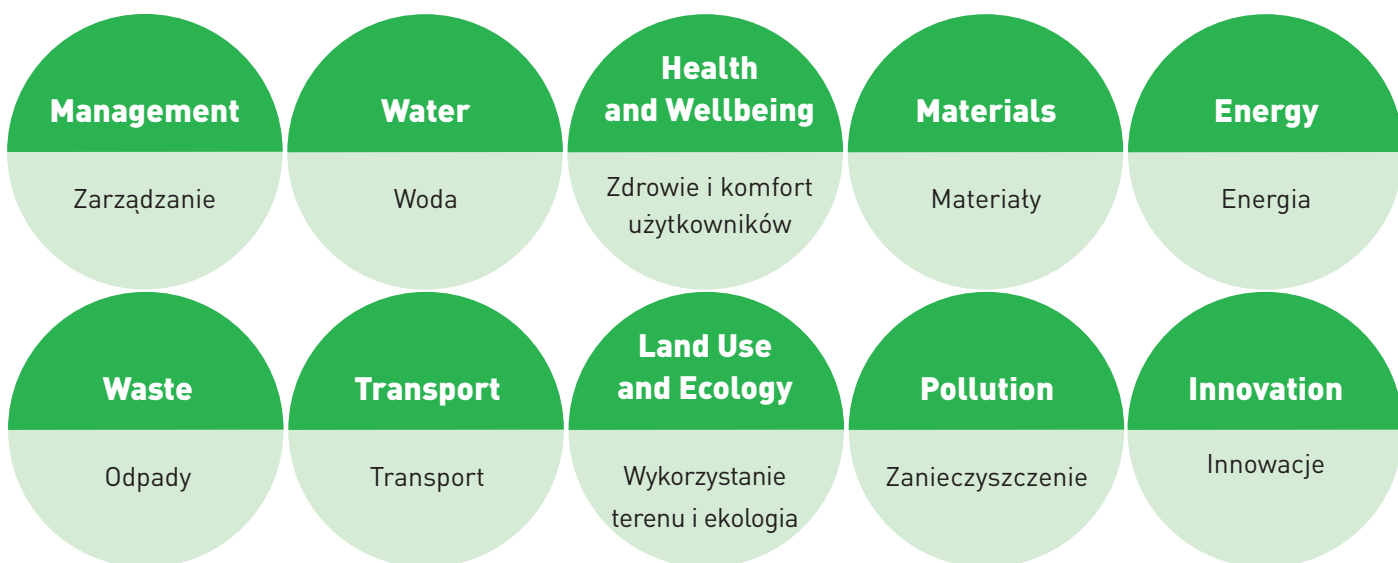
Management

Zarządzanie

Water

Woda

Health and Wellbeing

Zdrowie i komfort użytkowników

Materials

Materiały

Energy

Energia

Waste

Odpady

Transport

Transport

Land Use and Ecology

Wykorzystanie terenu i ekologia

Pollution

Zanieczyszczenie

Innovation

Innowacje